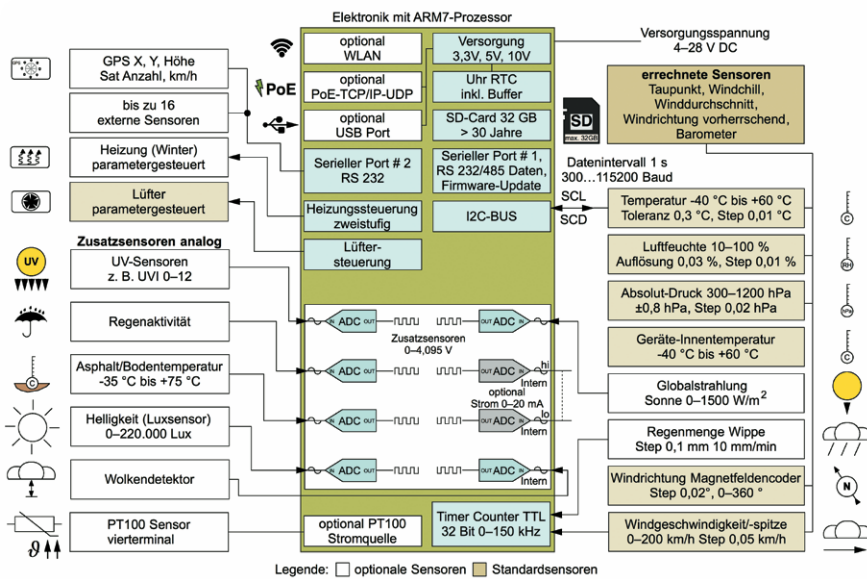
Elektronik mit ARM7-Prozessor

GPS X, Y, Höhe
Sat Anzahl, km/h

bis zu 16
externe Sensoren

Heizung (Winter)
parametergesteuert

Lüfter
parametergesteuert

Zusatzsensoren analog

UV

UV-Sensoren
z. B. UVI 0–12

Regenaktivität

Asphalt/Bodentemperatur
-35 °C bis +75 °C

Helligkeit (Luxsensor)
0–220.000 Lux

Wolkendetektor

PT100 Sensor
vierterminal

PoE

optional
WLAN

optional
PoE-TCP/IP-UDP

optional
USB Port

Versorgung
3,3V, 5V, 10V

Uhr RTC
inkl. Buffer

SD-Card 32 GB
> 30 Jahre

SD
max. 32GB

Serieller Port # 2
RS 232

Serieller Port # 1,
RS 232/485 Daten,
Firmware-Update

Heizungssteuerung
zweistufig

I2C-BUS

Lüfter-
steuerung

ADC

ADC

Zusatzsensoren
0–4,095 V

ADC

ADC

optional
Strom 0–20 mA

hi
Intern

ADC

ADC

lo
Intern

ADC

ADC

optional PT100
Stromquelle

Timer Counter TTL
32 Bit 0–150 kHz

Versorgungsspannung
4–28 V DC

errechnete Sensoren
Taupunkt, Windchill,
Winddurchschnitt,
Windrichtung vorherrschend,
Barometer

Datenintervall 1 s
300…115200 Baud

SCL

SCD

Temperatur -40 °C bis +60 °C
Toleranz 0,3 °C, Step 0,01 °C

Luftfeuchte 10–100 %
Auflösung 0,03 %, Step 0,01 %

Absolut-Druck 300–1200 hPa
±0,8 hPa, Step 0,02 hPa

Geräte-Innentemperatur
-40 °C bis +60 °C

Globalstrahlung
Sonne 0–1500 W/m$^2$

Regenmenge Wippe
Step 0,1 mm 10 mm/min

Windrichtung Magnetfeldencoder
Step 0,02°, 0–360 °

Windgeschwindigkeit/-spitze
0–200 km/h Step 0,05 km/h

N

Legende: optionale Sensoren Standardsensoren